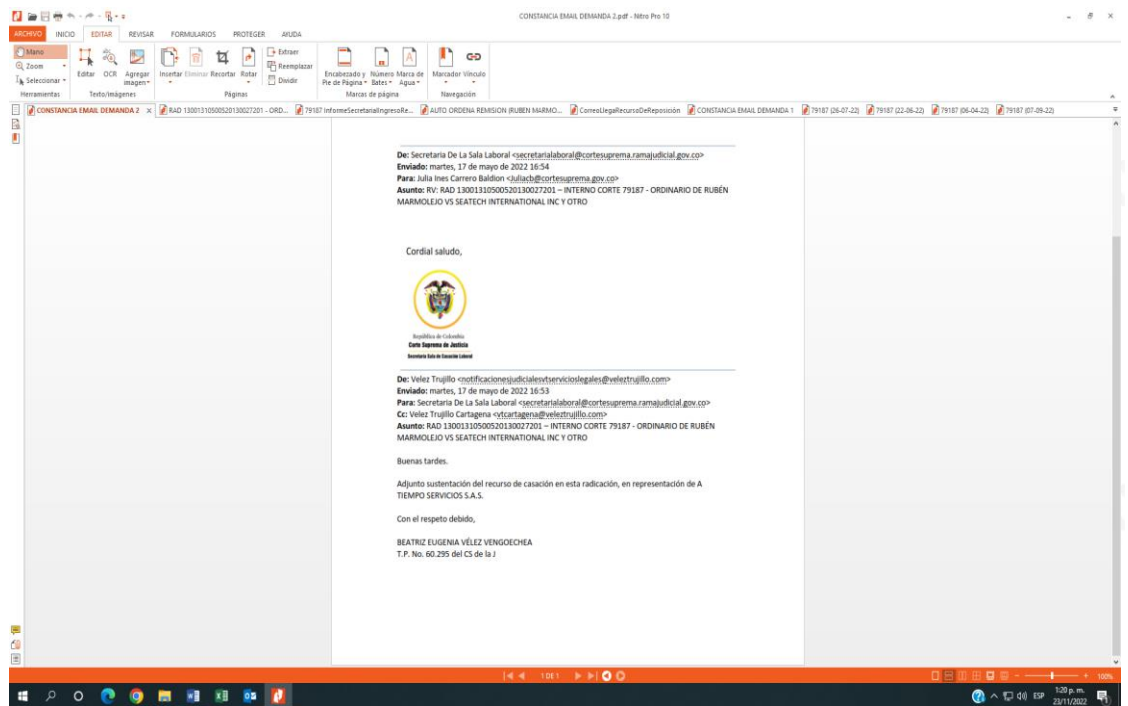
CONSTANCIA EMAIL DEMANDA 2.pdf - Nitro Pro 10

ARCHIVO INICIO EDITAR REVISAR FORMULARIOS PROTEGER AYUDA

Mano
Zoom
Seleccionar
Herramientas
Editar OCR Agregar imagen
Texto/imágenes
Insertar Eliminar Recortar Rotar
Extraer
Reemplazar
Dividir
Páginas
Encabezado y Pie de Página Número Bates Marca de Agua
Marcas de página
Marcador Vínculo
Navegación

CONSTANCIA EMAIL DEMANDA 2 × | RAD 13001310500520130027201 - ORD... | 79187 InformeSecretarialIngresoRe... | AUTO ORDENA REMISION (RUBEN MARMO... | CorreoLlegaRecursoDeReposición | CONSTANCIA EMAIL DEMANDA 1 | 79187 (26-07-22) | 79187 (22-06-22) | 79187 (06-04-22) | 79187 (07-09-22)

De: Secretaria De La Sala Laboral <secretarialaboral@cortesuprema.ramajudicial.gov.co>
Enviado: martes, 17 de mayo de 2022 16:54
Para: Julia Ines Carrero Baldion <Juliacb@cortesuprema.gov.co>
Asunto: RV: RAD 13001310500520130027201 – INTERNO CORTE 79187 - ORDINARIO DE RUBÉN MARMOLEJO VS SEATECH INTERNATIONAL INC Y OTRO

Cordial saludo,

República de Colombia
Corte Suprema de Justicia
Secretaría Sala de Casación Laboral

De: Velez Trujillo <notificacionesjudicialesvtserviciolegales@veleztrujillo.com>
Enviado: martes, 17 de mayo de 2022 16:53
Para: Secretaria De La Sala Laboral <secretarialaboral@cortesuprema.ramajudicial.gov.co>
Cc: Velez Trujillo Cartagena <vtcartagena@veleztrujillo.com>
Asunto: RAD 13001310500520130027201 – INTERNO CORTE 79187 - ORDINARIO DE RUBÉN MARMOLEJO VS SEATECH INTERNATIONAL INC Y OTRO

Buenas tardes.

Adjunto sustentación del recurso de casación en esta radicación, en representación de A TIEMPO SERVICIOS S.A.S.

Con el respeto debido,

BEATRIZ EUGENIA VÉLEZ VENGOECHEA
T.P. No. 60.295 del CS de la J

1 DE 1

100%

ESP 1:20 p. m. 23/11/2022